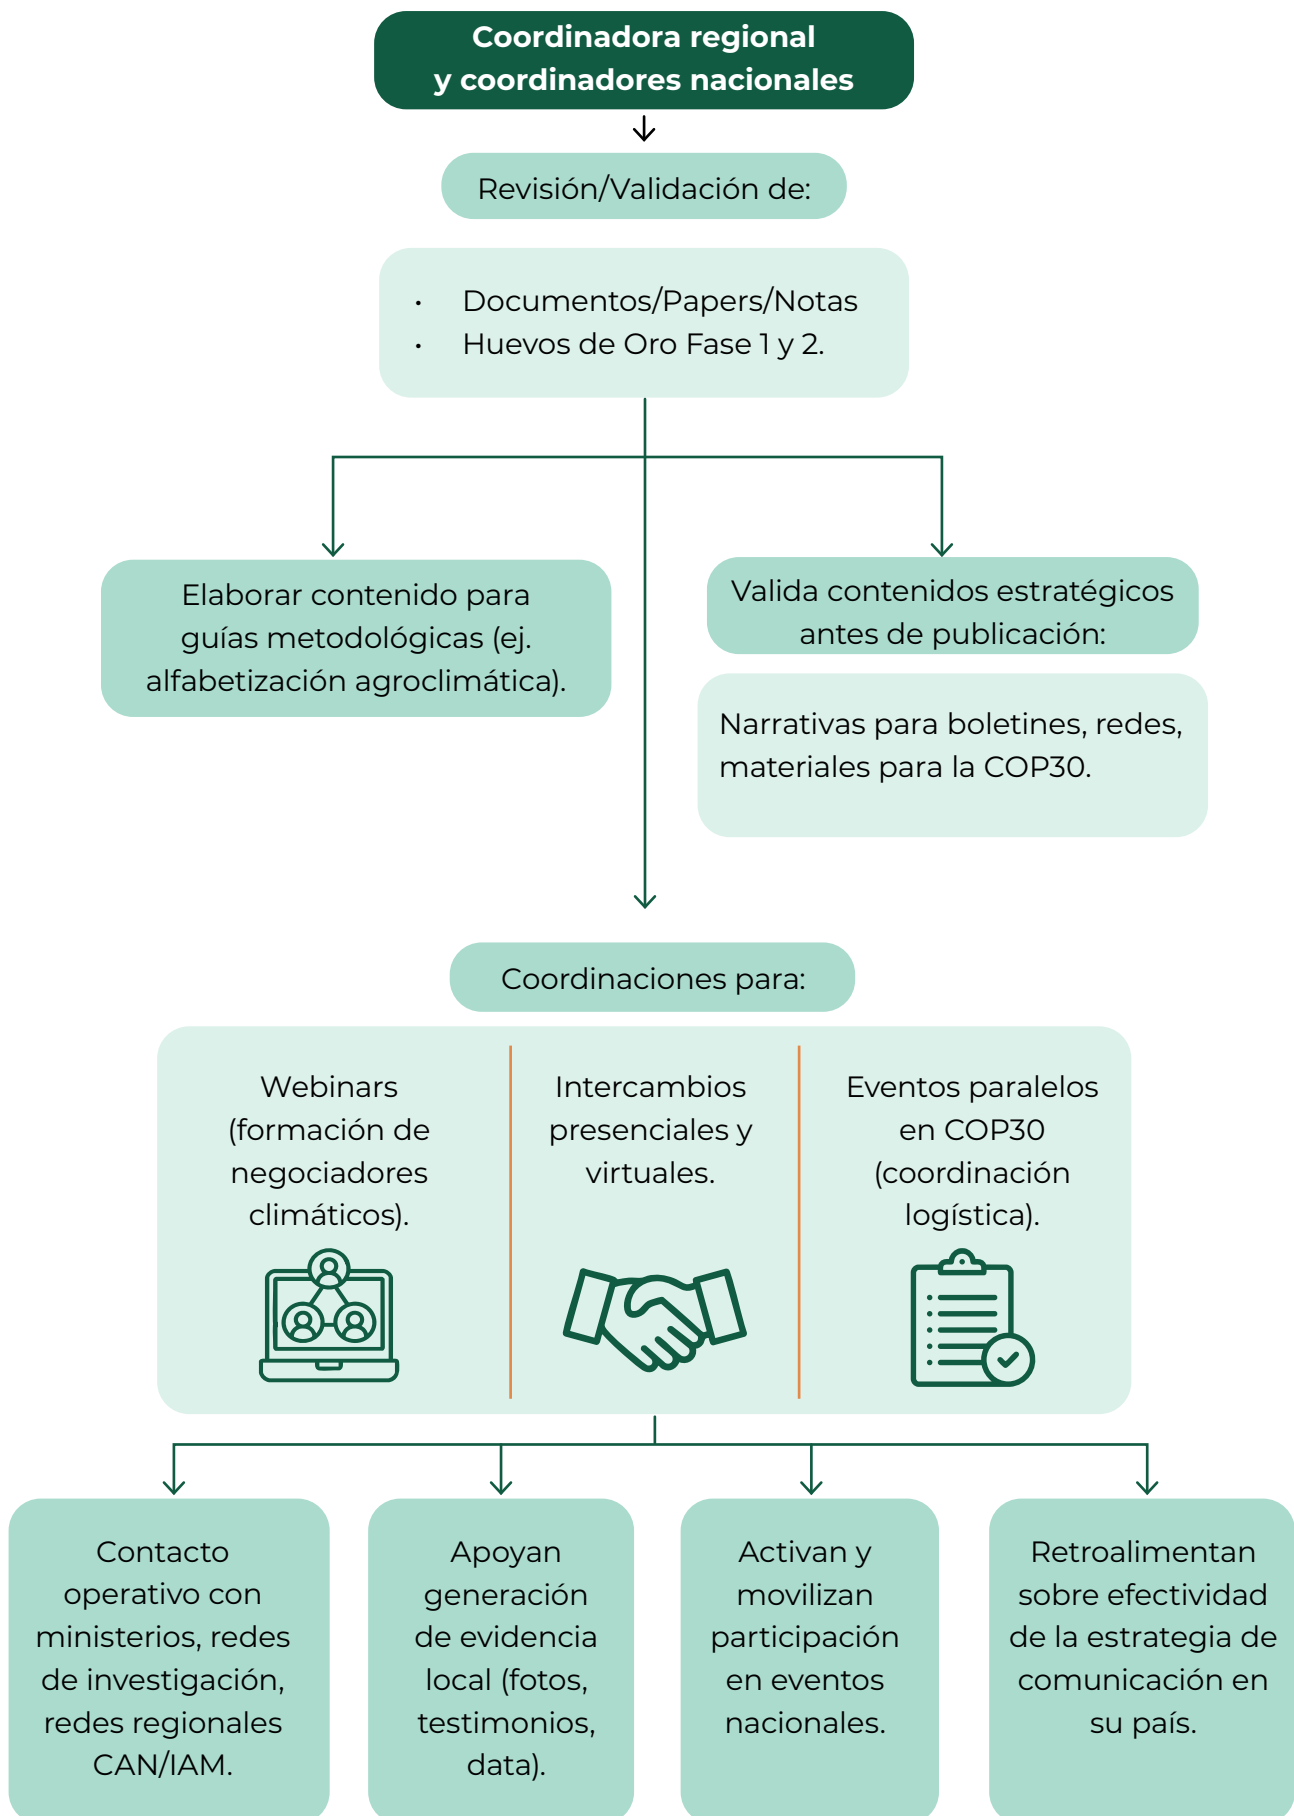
Coordinadora regional
y coordinadores nacionales

Revisión/Validación de:

- Documentos/Papers/Notas
- Huevos de Oro Fase 1 y 2.

Elaborar contenido para guías metodológicas (ej. alfabetización agroclimática).

Valida contenidos estratégicos antes de publicación:

Narrativas para boletines, redes, materiales para la COP30.

Coordinaciones para:

Webinars (formación de negociadores climáticos).

Intercambios presenciales y virtuales.

Eventos paralelos en COP30 (coordinación logística).

Contacto operativo con ministerios, redes de investigación, redes regionales CAN/IAM.

Apoyan generación de evidencia local (fotos, testimonios, data).

Activan y movilizan participación en eventos nacionales.

Retroalimentan sobre efectividad de la estrategia de comunicación en su país.